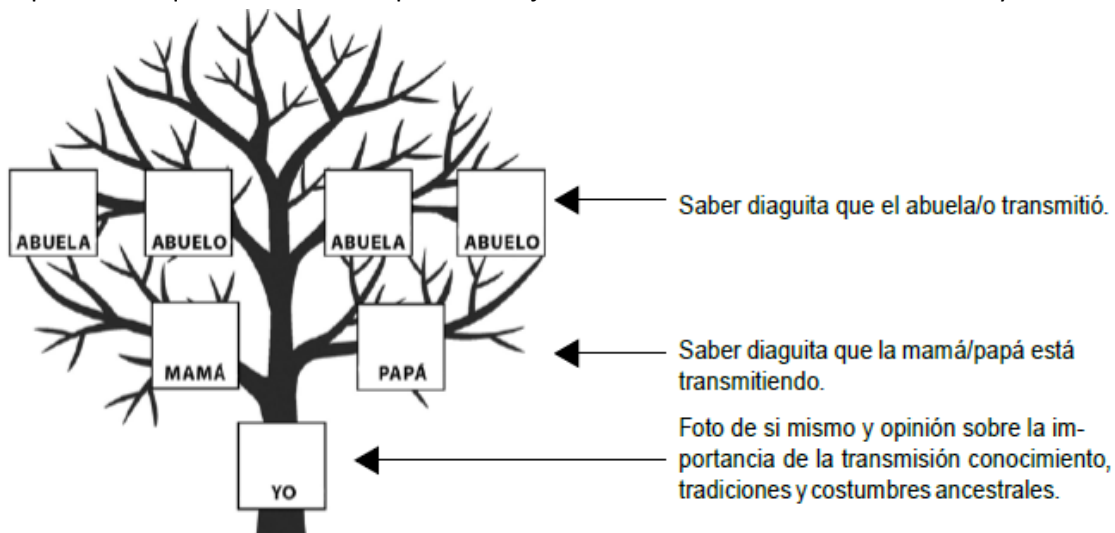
ABUELA ABUELO ABUELA ABUELO

Saber diaguita que el abuela/o transmitió.

MAMÁ PAPÁ

Saber diaguita que la mamá/papá está transmitiendo.

YO

Foto de si mismo y opinión sobre la importancia de la transmisión conocimiento, tradiciones y costumbres ancestrales.